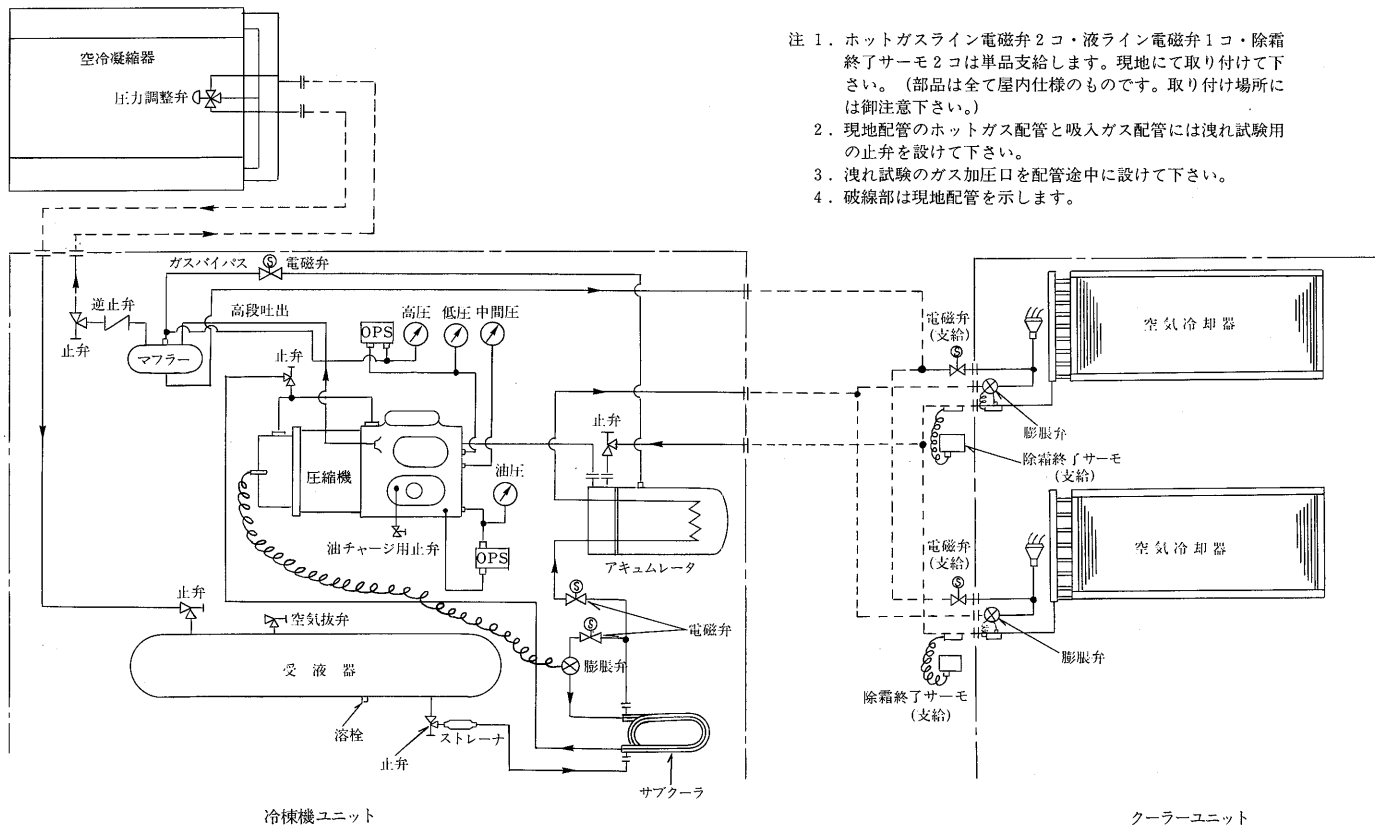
空冷凝縮器

圧力調整弁

注 1．ホットガスライン電磁弁２コ・液ライン電磁弁１コ・除霜終了サーモ２コは単品支給します。現地にて取り付けて下さい。（部品は全て屋内仕様のものです。取り付け場所には御注意下さい。）
2．現地配管のホットガス配管と吸入ガス配管には洩れ試験用の止弁を設けて下さい。
3．洩れ試験のガス加圧口を配管途中に設けて下さい。
4．破線部は現地配管を示します。

ガスバイパス
電磁弁
逆止弁
止弁
マフラー
高段吐出
OPS
高圧
低圧
中間圧
止弁
圧縮機
油チャージ用止弁
油圧
OPS
止弁
アキュムレータ
止弁
空気抜弁
受 液 器
電磁弁
膨脹弁
溶栓
止弁
ストレーナ
サブクーラ

電磁弁
（支給）
空気冷却器
膨脹弁
除霜終了サーモ
（支給）
電磁弁
（支給）
空気冷却器
膨脹弁
除霜終了サーモ
（支給）

冷棟機ユニット

クーラーユニット